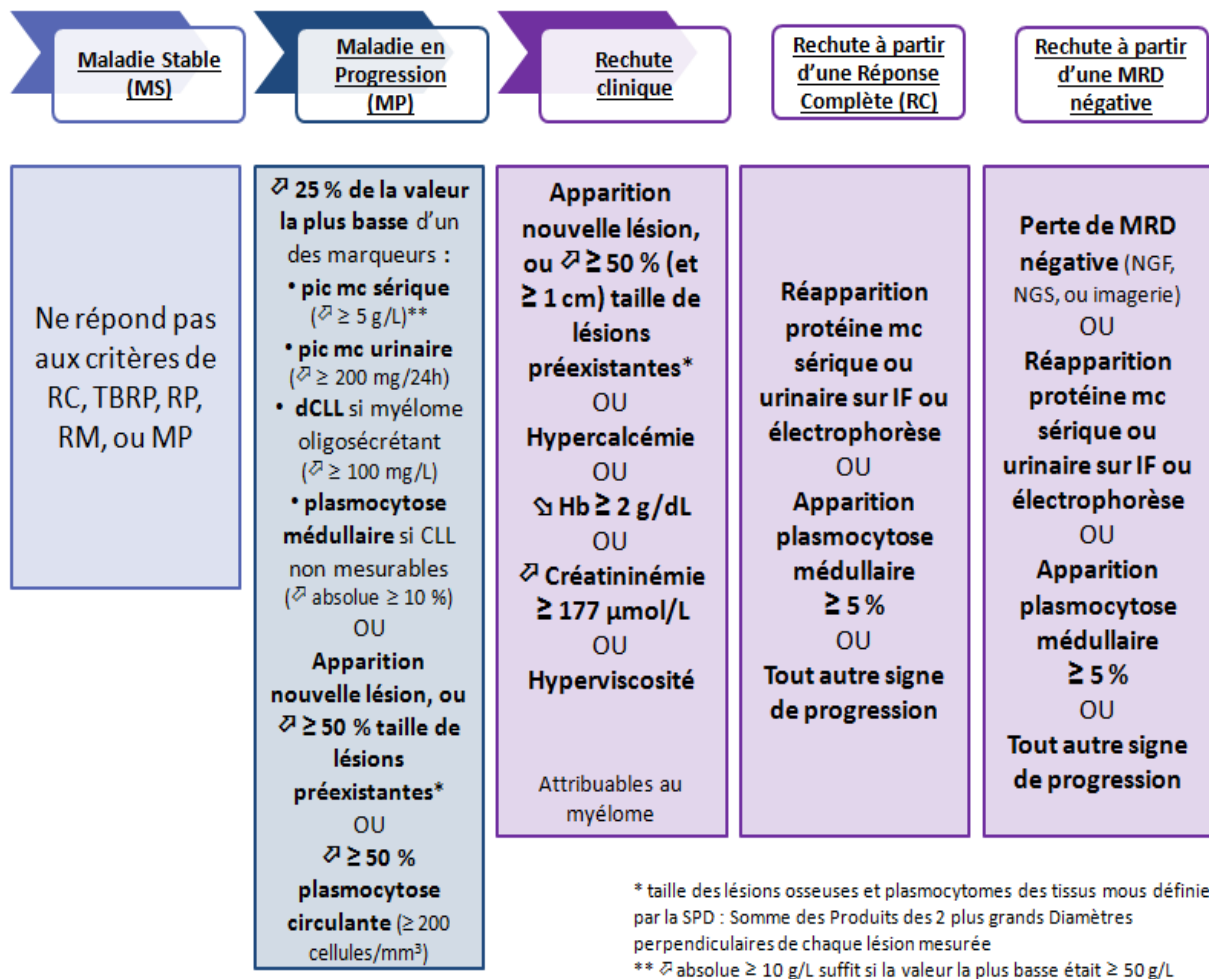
Maladie Stable (MS)

Maladie en Progression (MP)

Rechute clinique

Rechute à partir d'une Réponse Complète (RC)

Rechute à partir d'une MRD négative

Ne répond pas aux critères de RC, TBRP, RP, RM, ou MP

⇗ 25 % de la valeur la plus basse d'un des marqueurs :
• pic mc sérique (⇗ ≥ 5 g/L)**
• pic mc urinaire (⇗ ≥ 200 mg/24h)
• dCLL si myélome oligosécrétant (⇗ ≥ 100 mg/L)
• plasmocytose médullaire si CLL non mesurables (⇗ absolue ≥ 10 %)
OU
Apparition nouvelle lésion, ou ⇗ ≥ 50 % taille de lésions préexistantes*
OU
⇗ ≥ 50 % plasmocytose circulante (≥ 200 cellules/mm³)

Apparition nouvelle lésion, ou ⇗ ≥ 50 % (et ≥ 1 cm) taille de lésions préexistantes*
OU
Hypercalcémie
OU
⇘ Hb ≥ 2 g/dL
OU
⇗ Créatininémie ≥ 177 µmol/L
OU
Hyperviscosité

Attribuables au myélome

Réapparition protéine mc sérique ou urinaire sur IF ou électrophorèse
OU
Apparition plasmocytose médullaire ≥ 5 %
OU
Tout autre signe de progression

Perte de MRD négative (NGF, NGS, ou imagerie)
OU
Réapparition protéine mc sérique ou urinaire sur IF ou électrophorèse
OU
Apparition plasmocytose médullaire ≥ 5 %
OU
Tout autre signe de progression

* taille des lésions osseuses et plasmocytomes des tissus mous définie par la SPD : Somme des Produits des 2 plus grands Diamètres perpendiculaires de chaque lésion mesurée
** ⇗ absolue ≥ 10 g/L suffit si la valeur la plus basse était ≥ 50 g/L